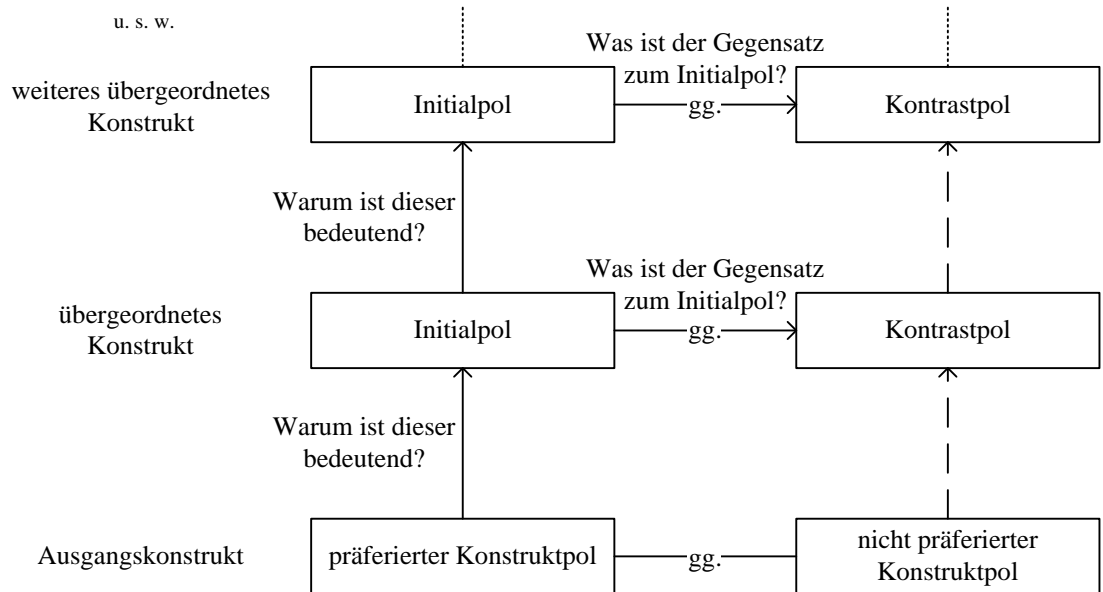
u. s. w.

weiteres übergeordnetes Konstrukt

Initialpol

Was ist der Gegensatz zum Initialpol?

gg.

Kontrastpol

Warum ist dieser bedeutend?

übergeordnetes Konstrukt

Initialpol

Was ist der Gegensatz zum Initialpol?

gg.

Kontrastpol

Warum ist dieser bedeutend?

Ausgangskonstrukt

präferierter Konstruktpol

gg.

nicht präferierter Konstruktpol